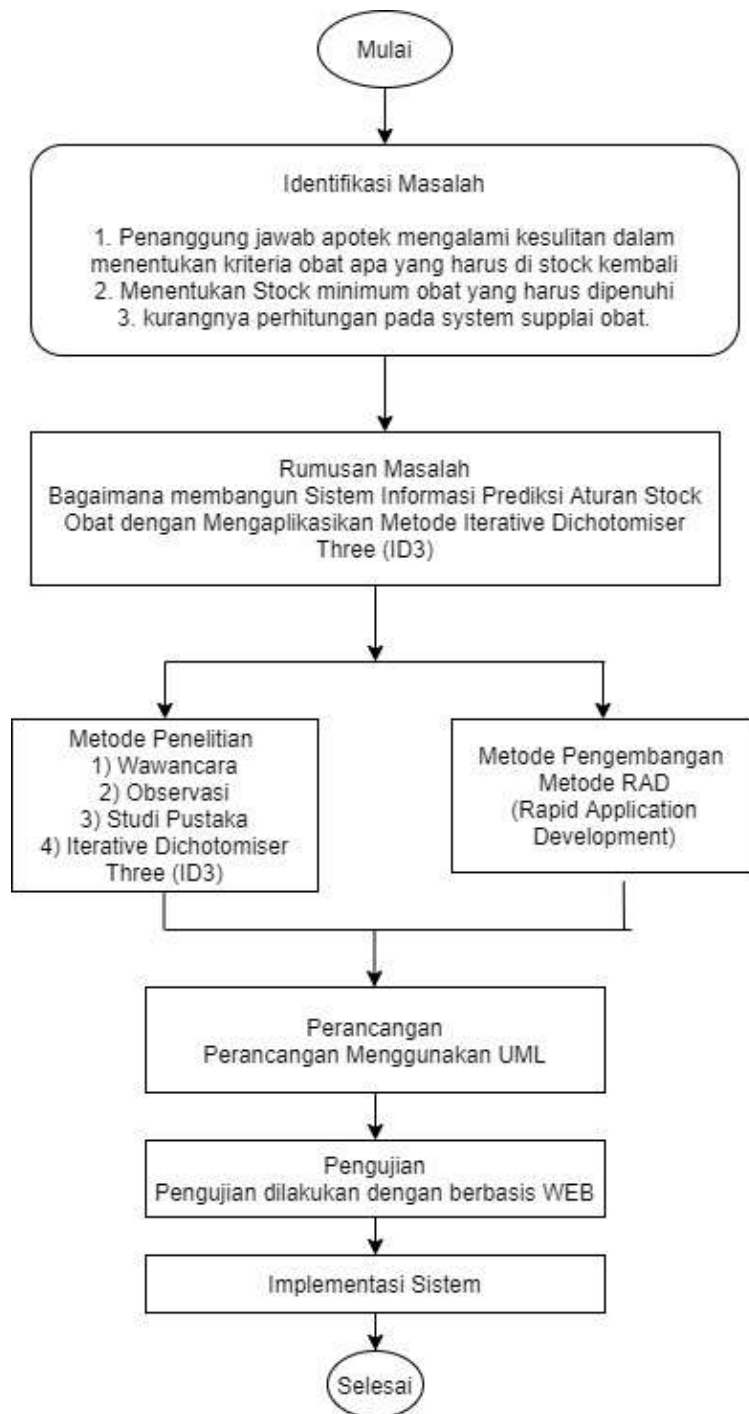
Mulai

Identifikasi Masalah

1. Penanggung jawab apotek mengalami kesulitan dalam menentukan kriteria obat apa yang harus di stock kembali
2. Menentukan Stock minimum obat yang harus dipenuhi
3. kurangnya perhitungan pada system supplai obat.

Rumusan Masalah
Bagaimana membangun Sistem Informasi Prediksi Aturan Stock Obat dengan Mengaplikasikan Metode Iterative Dichotomiser Three (ID3)

Metode Penelitian
1) Wawancara
2) Observasi
3) Studi Pustaka
4) Iterative Dichotomiser Three (ID3)

Metode Pengembangan
Metode RAD
(Rapid Application Development)

Perancangan
Perancangan Menggunakan UML

Pengujian
Pengujian dilakukan dengan berbasis WEB

Implementasi Sistem

Selesai